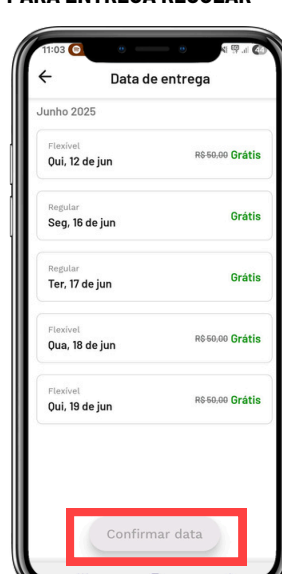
PARA ENTREGA REGULAR

11:03

Data de entrega

Junho 2025

Flexível
Qui, 12 de jun
R$ 50,00 Grátis

Regular
Seg, 16 de jun
Grátis

Regular
Ter, 17 de jun
Grátis

Flexível
Qua, 18 de jun
R$ 50,00 Grátis

Flexível
Qui, 19 de jun
R$ 50,00 Grátis

Confirmar data